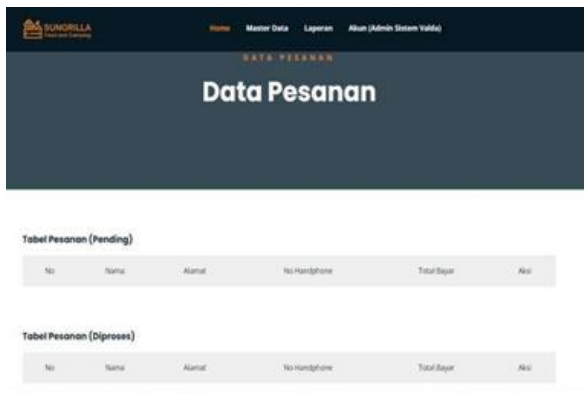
SUNGRILLA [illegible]

Home Master Data Laporan Akun (Admin Sistem Valda)

DATA PESANAN

Data Pesanan

Tabel Pesanan (Pending)

| No | Nama | Alamat | No Handphone | Total Bayar | Aksi |
|---|---|---|---|---|---|

Tabel Pesanan (Diproses)

| No | Nama | Alamat | No Handphone | Total Bayar | Aksi |
|---|---|---|---|---|---|